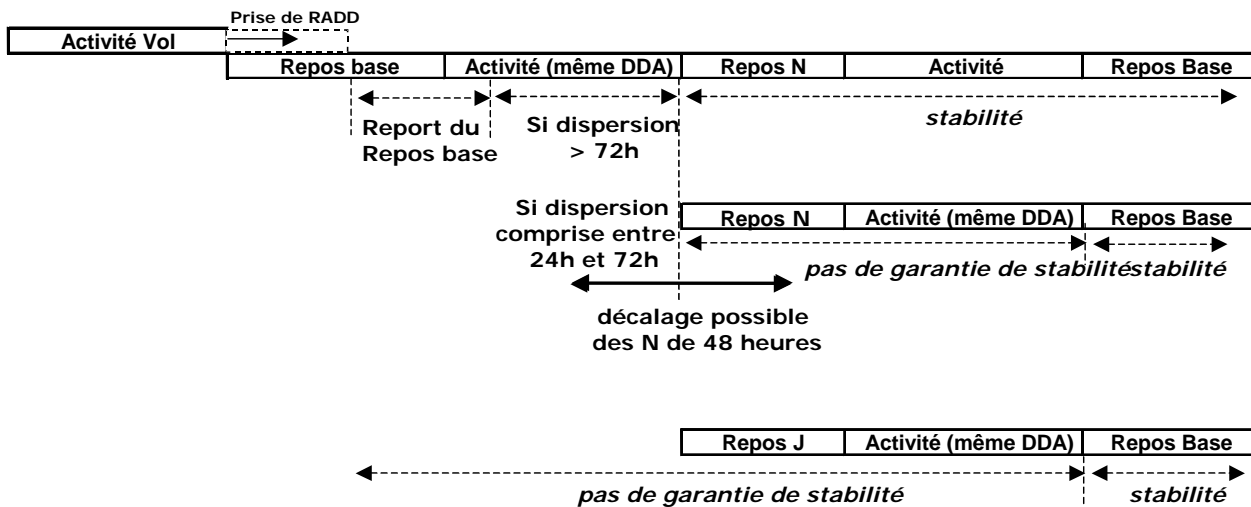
Prise de RADD

Activité Vol

| Repos base | Activité (même DDA) | Repos N | Activité | Repos Base |
|---|---|---|---|---|

Report du Repos base

Si dispersion > 72h

stabilité

Si dispersion comprise entre 24h et 72h

| Repos N | Activité (même DDA) | Repos Base |
|---|---|---|

pas de garantie de stabilité stabilité

décalage possible des N de 48 heures

| Repos J | Activité (même DDA) | Repos Base |
|---|---|---|

pas de garantie de stabilité

stabilité